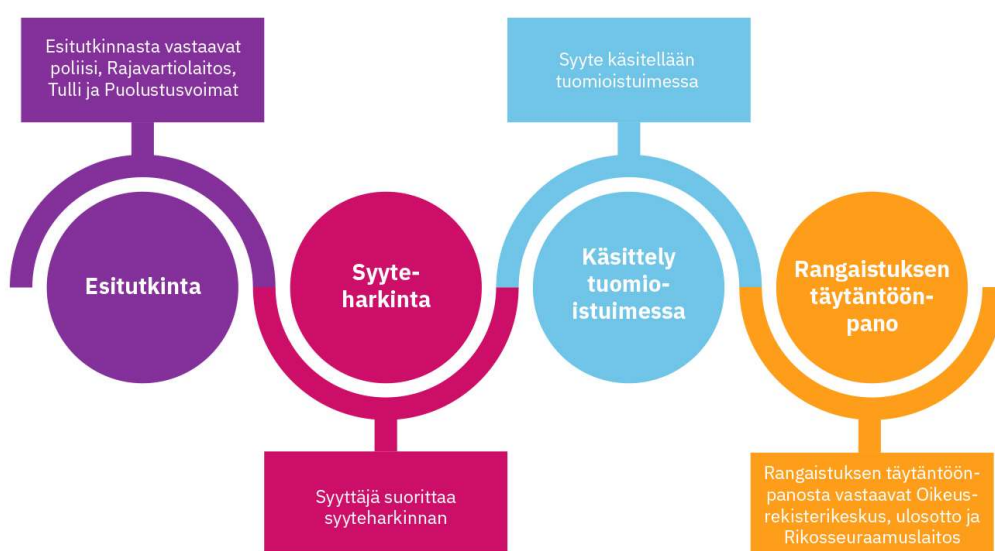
Esitutkinnasta vastaavat poliisi, Rajavartiolaitos, Tulli ja Puolustusvoimat

Esitutkinta

Syyteharkinta

Syyttäjä suorittaa syyteharkinnan

Syyte käsitellään tuomioistuimessa

Käsittely tuomioistuimessa

Rangaistuksen täytäntöönpano

Rangaistuksen täytäntöönpanosta vastaavat Oikeusrekisterikeskus, ulosotto ja Rikosseuraamuslaitos